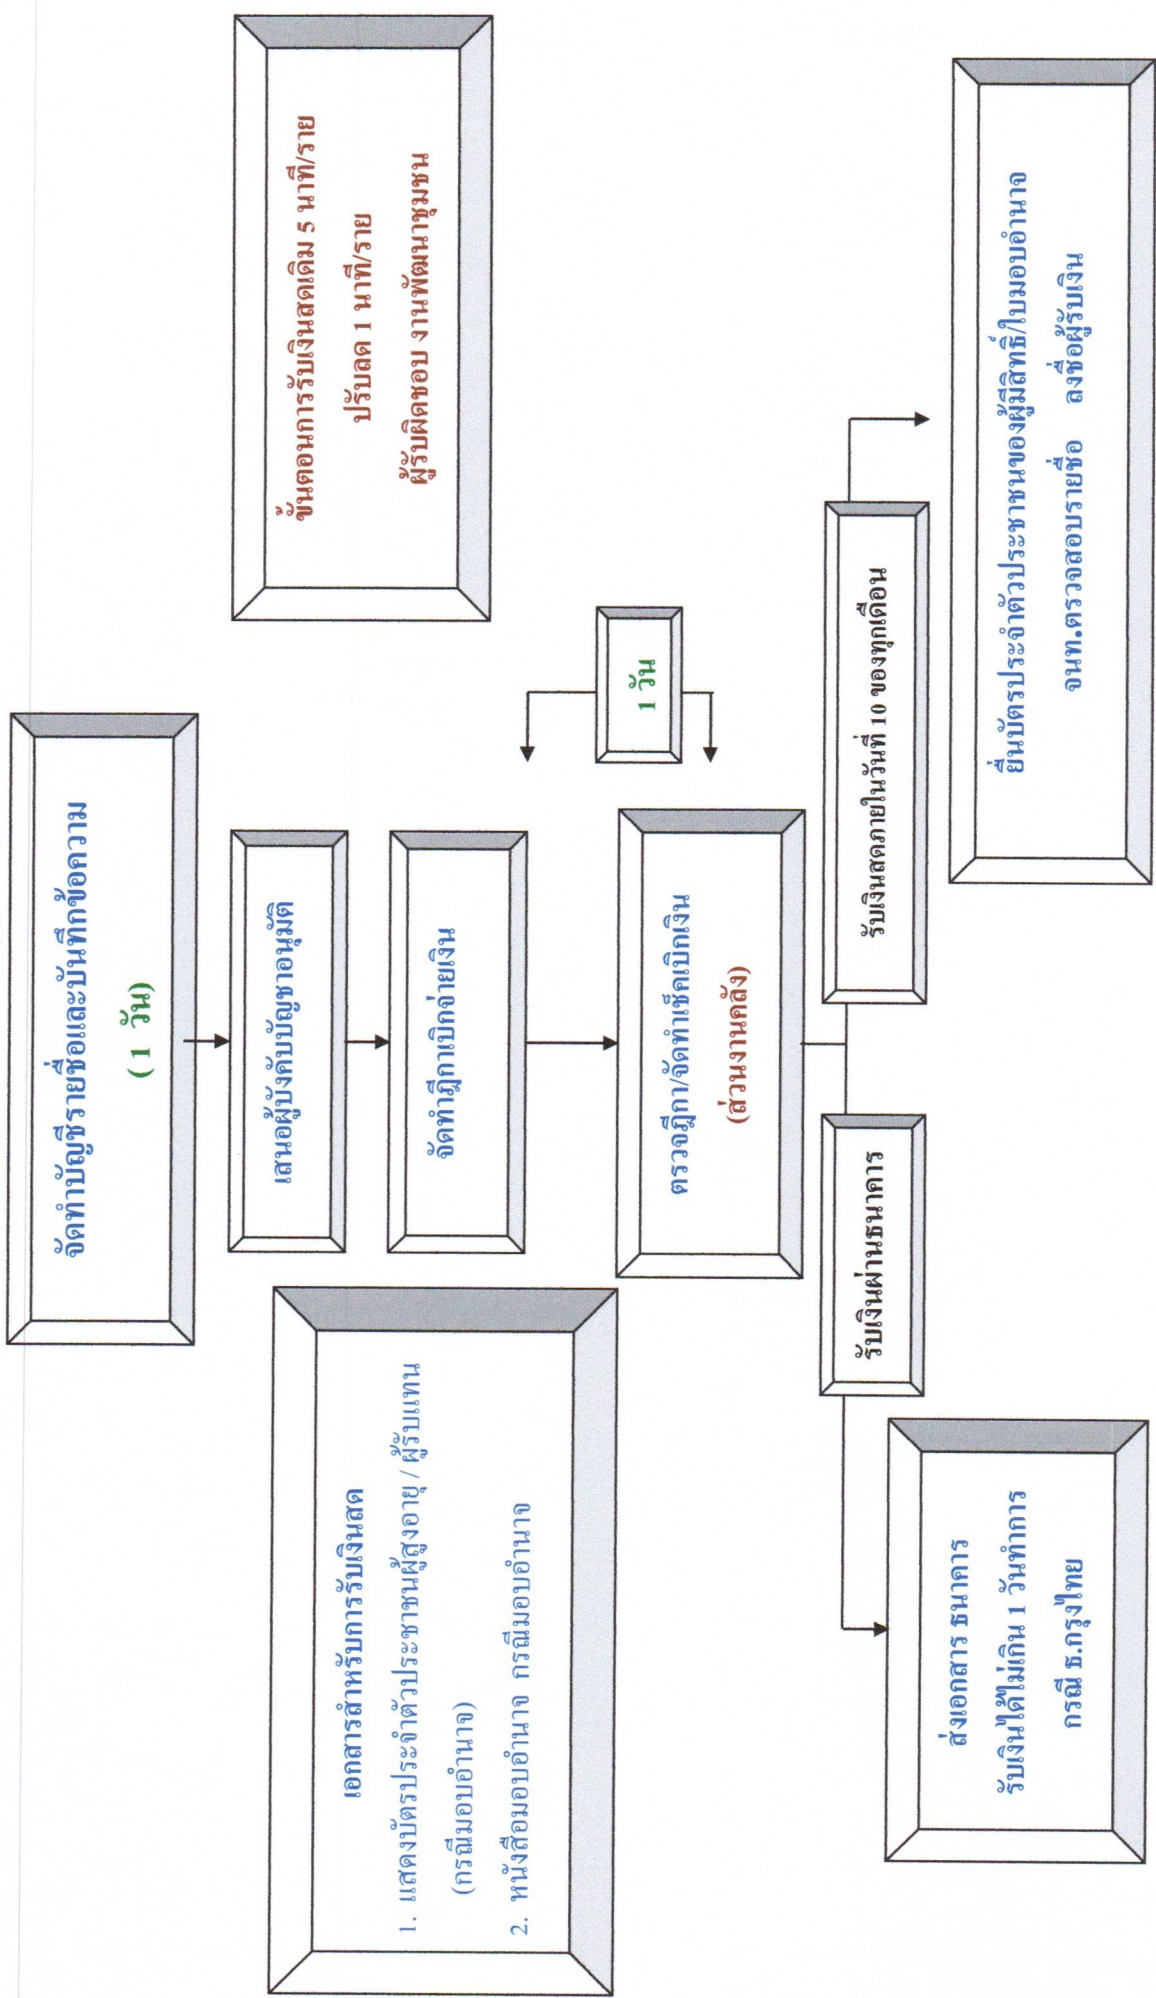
ขั้นตอนการรับเงินสดเดิม 5 นาที/ราย
ปรับลด 1 นาที/ราย
ผู้รับผิดชอบ งานพัฒนาชุมชน

จัดทำบัญชีรายชื่อและบันทึกข้อความ
( 1 วัน)

เสนอผู้บังคับบัญชาอนุมัติ

จัดทำฎีกาเบิกจ่ายเงิน

1 วัน

ตรวจฎีกา/จัดทำเช็คเบิกเงิน
(ส่วนงานคลัง)

รับเงินผ่านธนาคาร

รับเงินสดภายในวันที่ 10 ของทุกเดือน

ยื่นบัตรประจำตัวประชาชนของผู้มีสิทธิ์/ใบมอบอำนาจ
จนท.ตรวจสอบรายชื่อ ลงชื่อผู้รับเงิน

ส่งเอกสาร ธนาคาร
รับเงินได้ไม่เกิน 1 วันทำการ
กรณี ธ.กรุงไทย

เอกสารสำหรับการรับเงินสด
1. แสดงบัตรประจำตัวประชาชนผู้สูงอายุ / ผู้รับแทน (กรณีมอบอำนาจ)
2. หนังสือมอบอำนาจ กรณีมอบอำนาจ